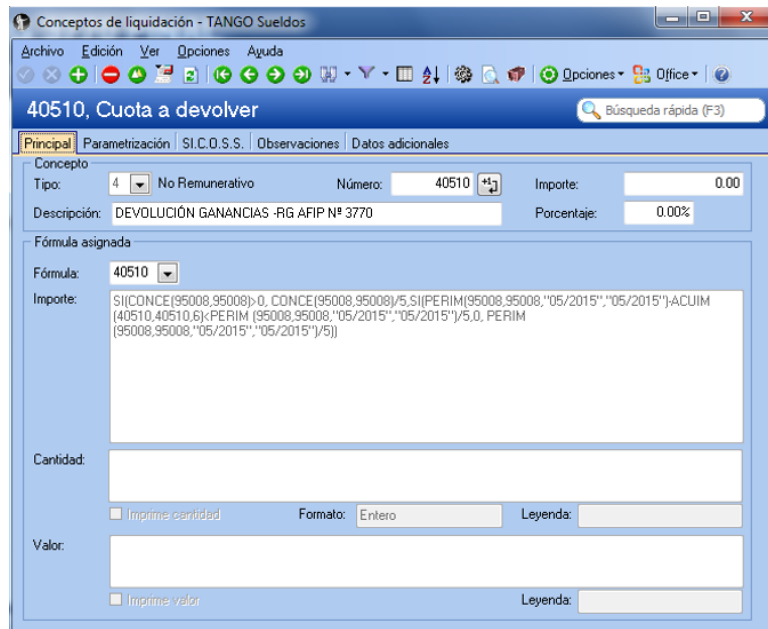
Conceptos de liquidación - TANGO Sueldos

Archivo Edición Ver Opciones Ayuda

Opciones Office

40510, Cuota a devolver

Búsqueda rápida (F3)

Principal | Parametrización | SI.C.O.S.S. | Observaciones | Datos adicionales

Concepto

Tipo: 4 No Remunerativo

Número: 40510

Importe: 0.00

Descripción: DEVOLUCIÓN GANANCIAS -RG AFIP Nº 3770

Porcentaje: 0.00%

Fórmula asignada

Fórmula: 40510

Importe: SI(CONCE(95008,95008)>0, CONCE(95008,95008)/5,SI(PERIM(95008,95008,"05/2015","05/2015")-ACUIM(40510,40510,6)<PERIM (95008,95008,"05/2015","05/2015")/5,0, PERIM (95008,95008,"05/2015","05/2015")/5))

Cantidad:

Imprime cantidad

Formato: Entero

Leyenda:

Valor:

Imprime valor

Leyenda: